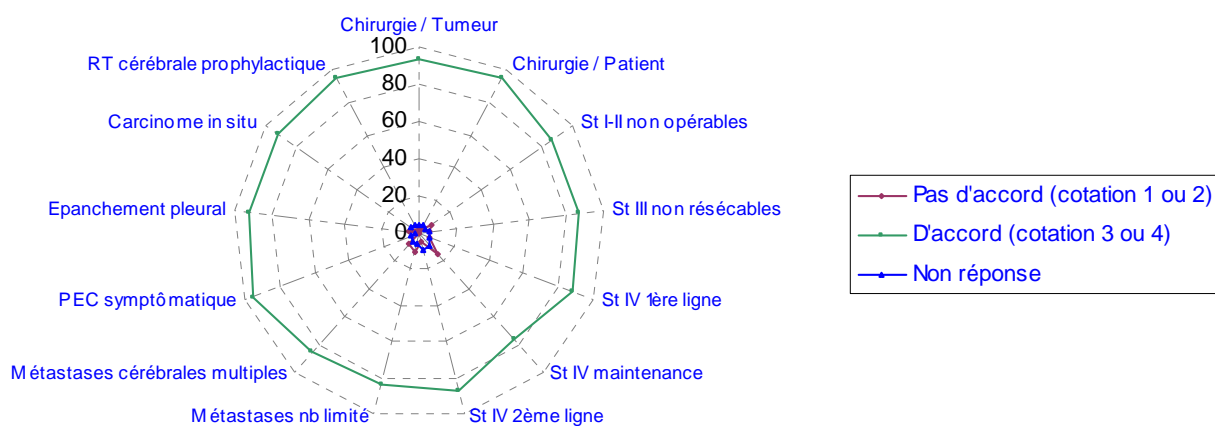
Chirurgie / Tumeur
100
80
60
40
20
0
Chirurgie / Patient
St I-II non opérables
St III non résécables
St IV 1ère ligne
St IV maintenance
St IV 2ème ligne
Métastases nb limité
Métastases cérébrales multiples
PEC symptômatique
Epanchement pleural
Carcinome in situ
RT cérébrale prophylactique

Pas d'accord (cotation 1 ou 2)
D'accord (cotation 3 ou 4)
Non réponse